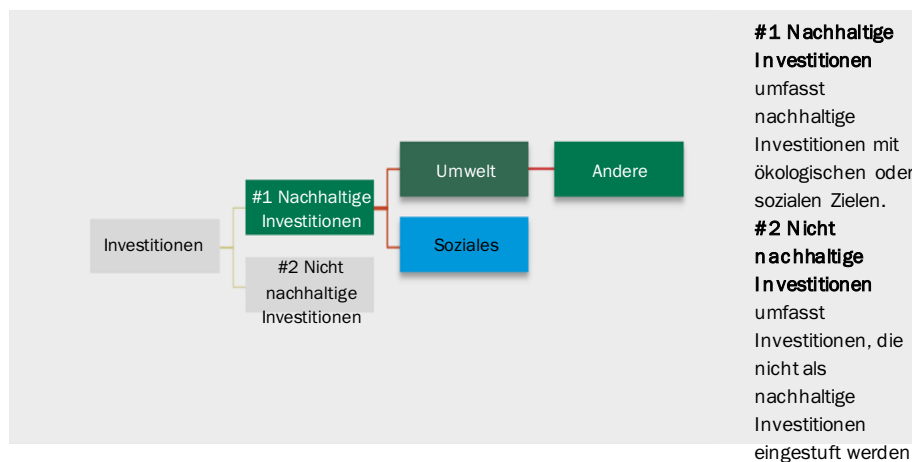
Investitionen

#1 Nachhaltige Investitionen

#2 Nicht nachhaltige Investitionen

Umwelt

Andere

Soziales

**#1 Nachhaltige Investitionen** umfasst nachhaltige Investitionen mit ökologischen oder sozialen Zielen.
**#2 Nicht nachhaltige Investitionen** umfasst Investitionen, die nicht als nachhaltige Investitionen eingestuft werden